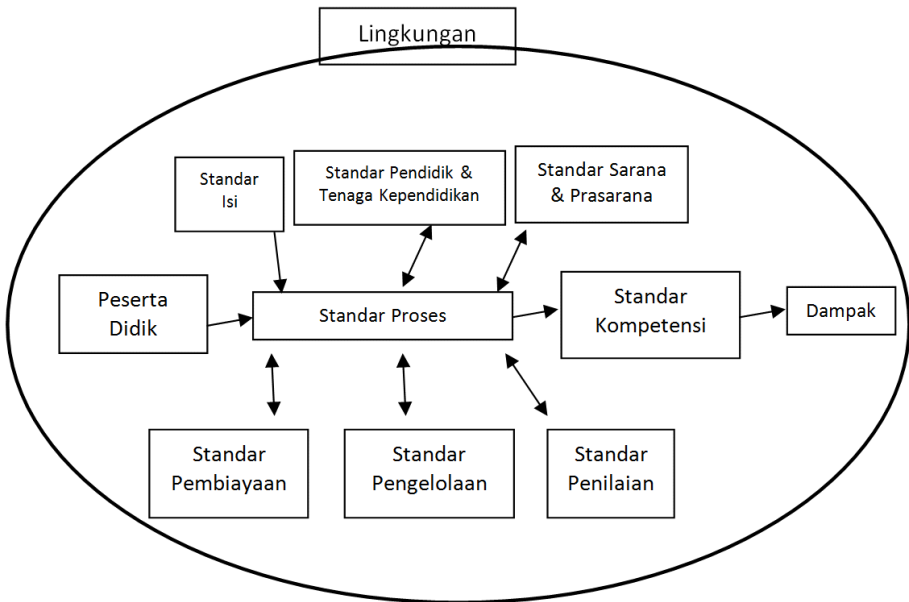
Lingkungan

Standar Isi

Standar Pendidik & Tenaga Kependidikan

Standar Sarana & Prasarana

Peserta Didik

Standar Proses

Standar Kompetensi

Dampak

Standar Pembiayaan

Standar Pengelolaan

Standar Penilaian